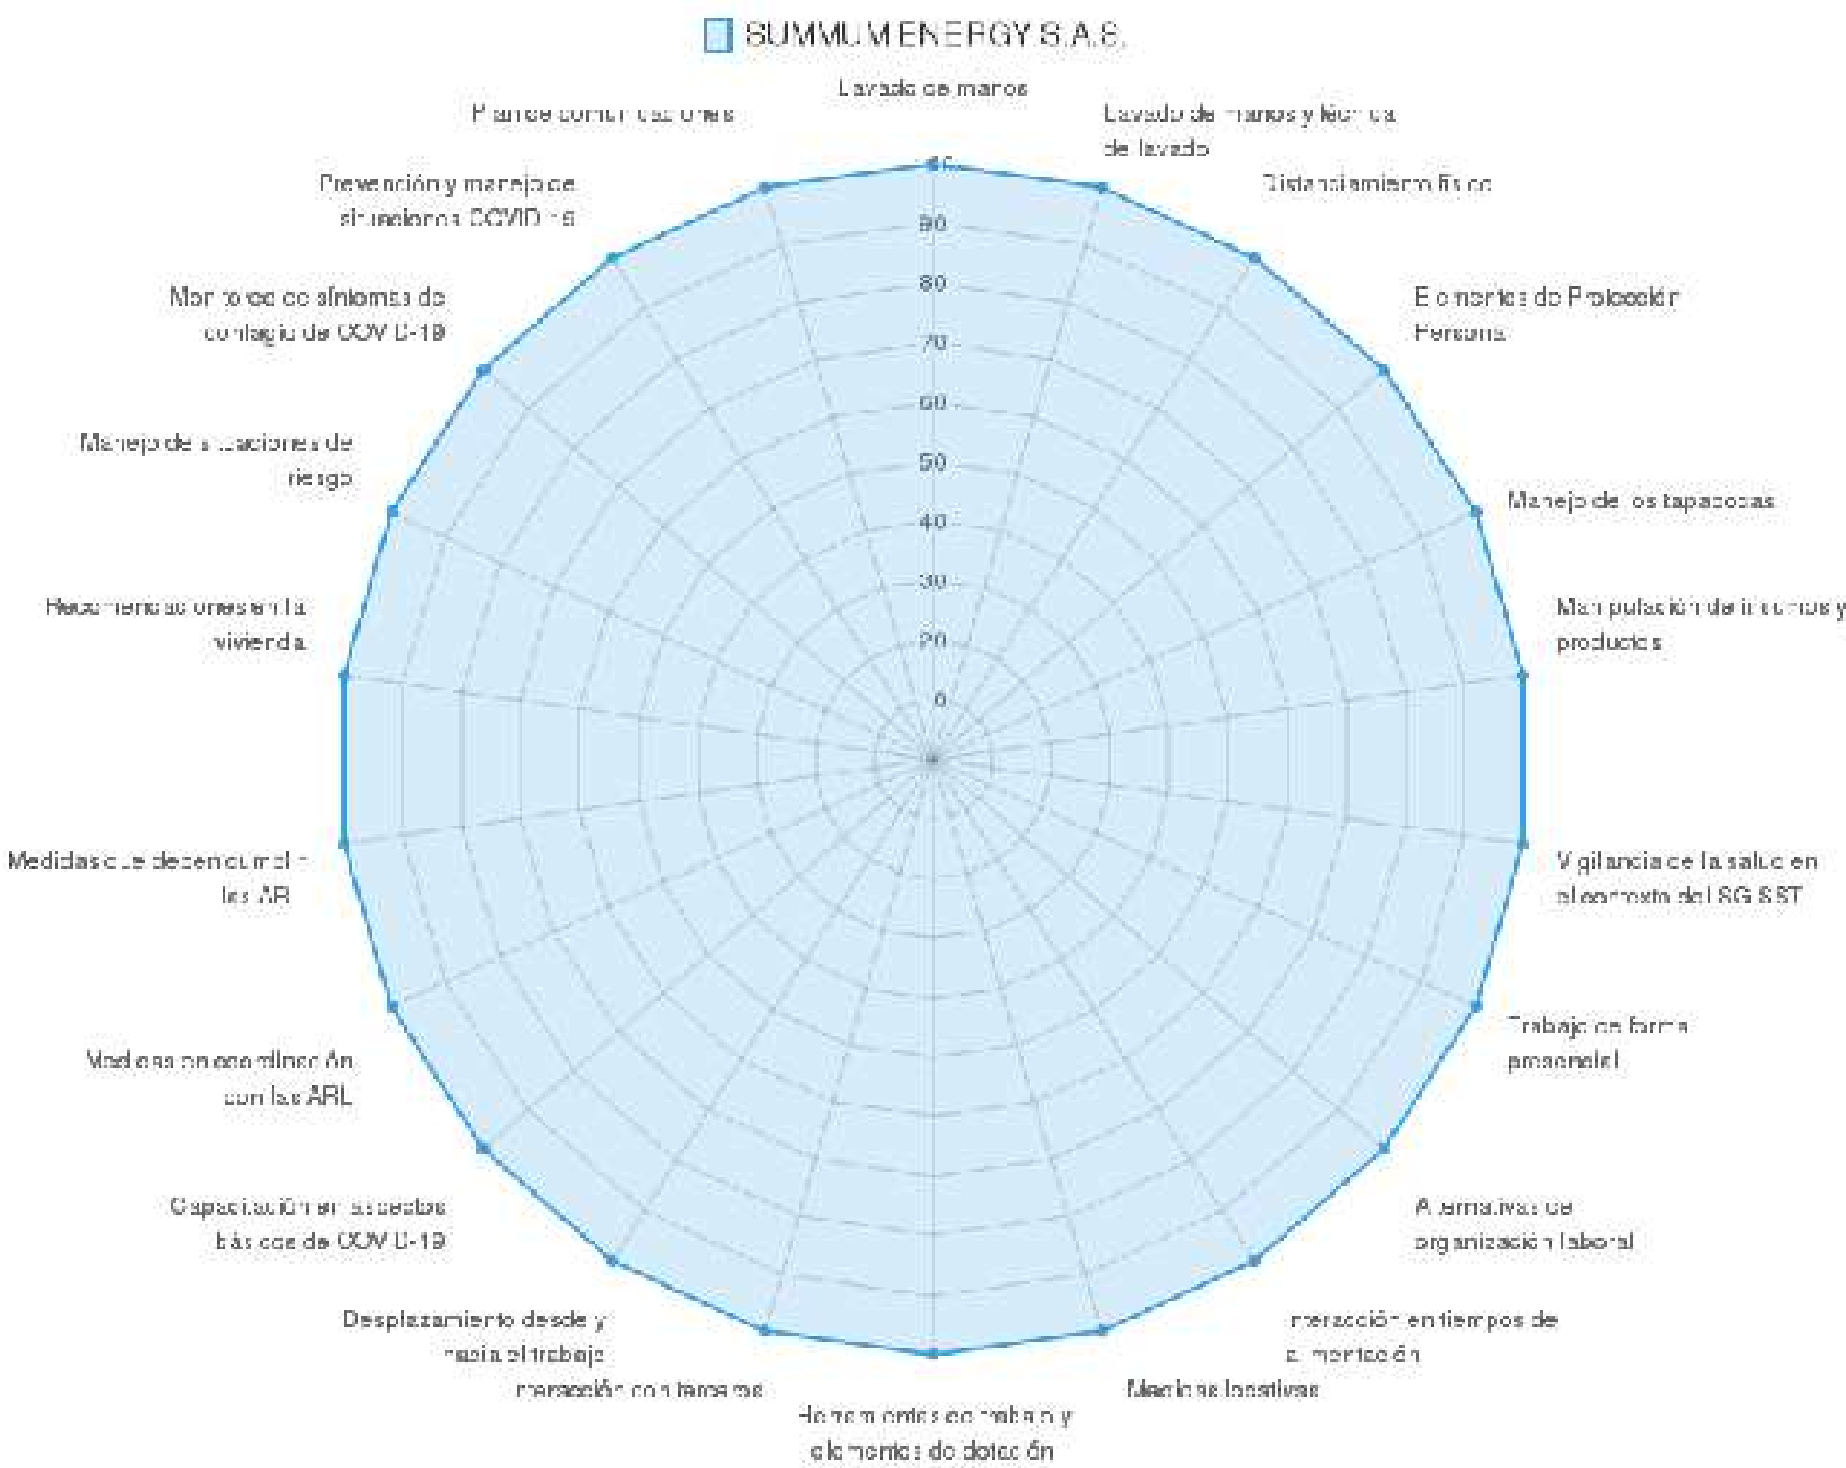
SUMMUM ENERGY S.A.S.

Lavado de manos

Lavado de manos y técnica de lavado

Distanciamiento físico

Elementos de Protección Personal

Manejo de los tapabocas

Manipulación de insumos y productos

Vigilancia de la salud en el contexto del SG SST

Trabajo de forma presencial

Alternativas de organización laboral

Interacción en tiempos de alimentación

Medidas locativas

Herramientas de trabajo y elementos de dotación

Interacción con terceros

Desplazamiento desde y hacia el trabajo

Capacitación en aspectos básicos de COVID-19

Medidas en coordinación con las ARL

Medidas que deben cumplir las AR

Recomendaciones en la vivienda

Manejo de situaciones de riesgo

Monitoreo de síntomas de contagio de COVID-19

Prevención y manejo de situaciones COVID-19

Plan de comunicaciones

100
90
80
70
60
50
40
30
20
0